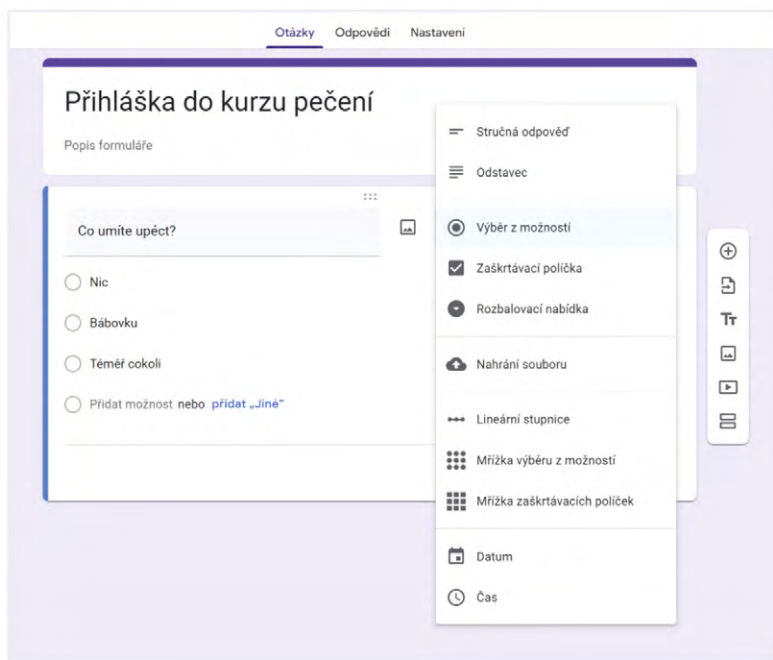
Otázky Odpovědi Nastavení

Přihláška do kurzu pečení

Popis formuláře

Co umíte upéct?

Nic

Bábovku

Téměř cokoli

Přidat možnost nebo přidat „Jiné"

Stručná odpověď

Odstavec

Výběr z možností

Zaškrtávací políčka

Rozbalovací nabídka

Nahrání souboru

Lineární stupnice

Mřížka výběru z možností

Mřížka zaškrtávacích políček

Datum

Čas

Tт